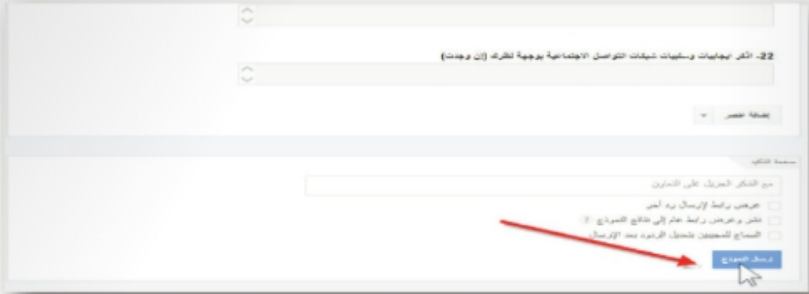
22- اذكر ايجابيات وسلبيات شبكات التواصل الاجتماعية بوجهة نظرك (إن وجدت)

إضافة عنصر

صفحة التأكيد

مع الشكر الجزيل على التعاون

عرض رابط لإرسال رد آخر

نشر وعرض رابط عام إلى نتائج النموذج

السماح للمجيبين بتعديل الردود بعد الإرسال

إرسال النموذج